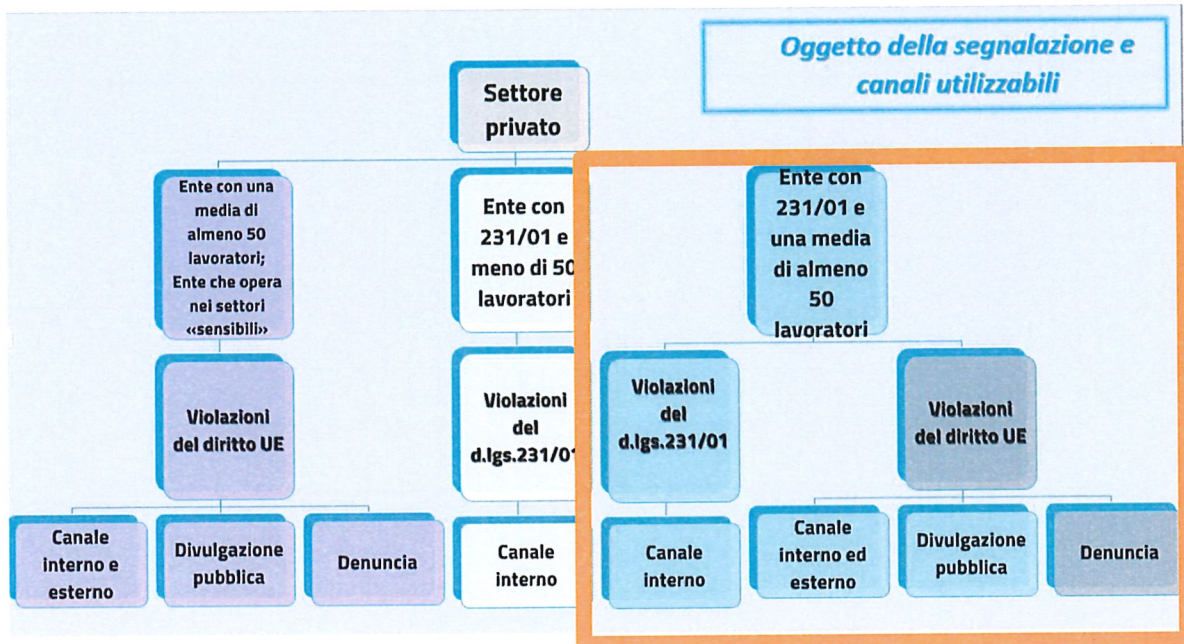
Oggetto della segnalazione e canali utilizzabili

Settore privato

Ente con una media di almeno 50 lavoratori; Ente che opera nei settori «sensibili»

Violazioni del diritto UE

Canale interno e esterno

Divulgazione pubblica

Denuncia

Ente con 231/01 e meno di 50 lavoratori

Violazioni del d.lgs.231/01

Canale interno

Ente con 231/01 e una media di almeno 50 lavoratori

Violazioni del d.lgs.231/01

Canale interno

Violazioni del diritto UE

Canale interno ed esterno

Divulgazione pubblica

Denuncia